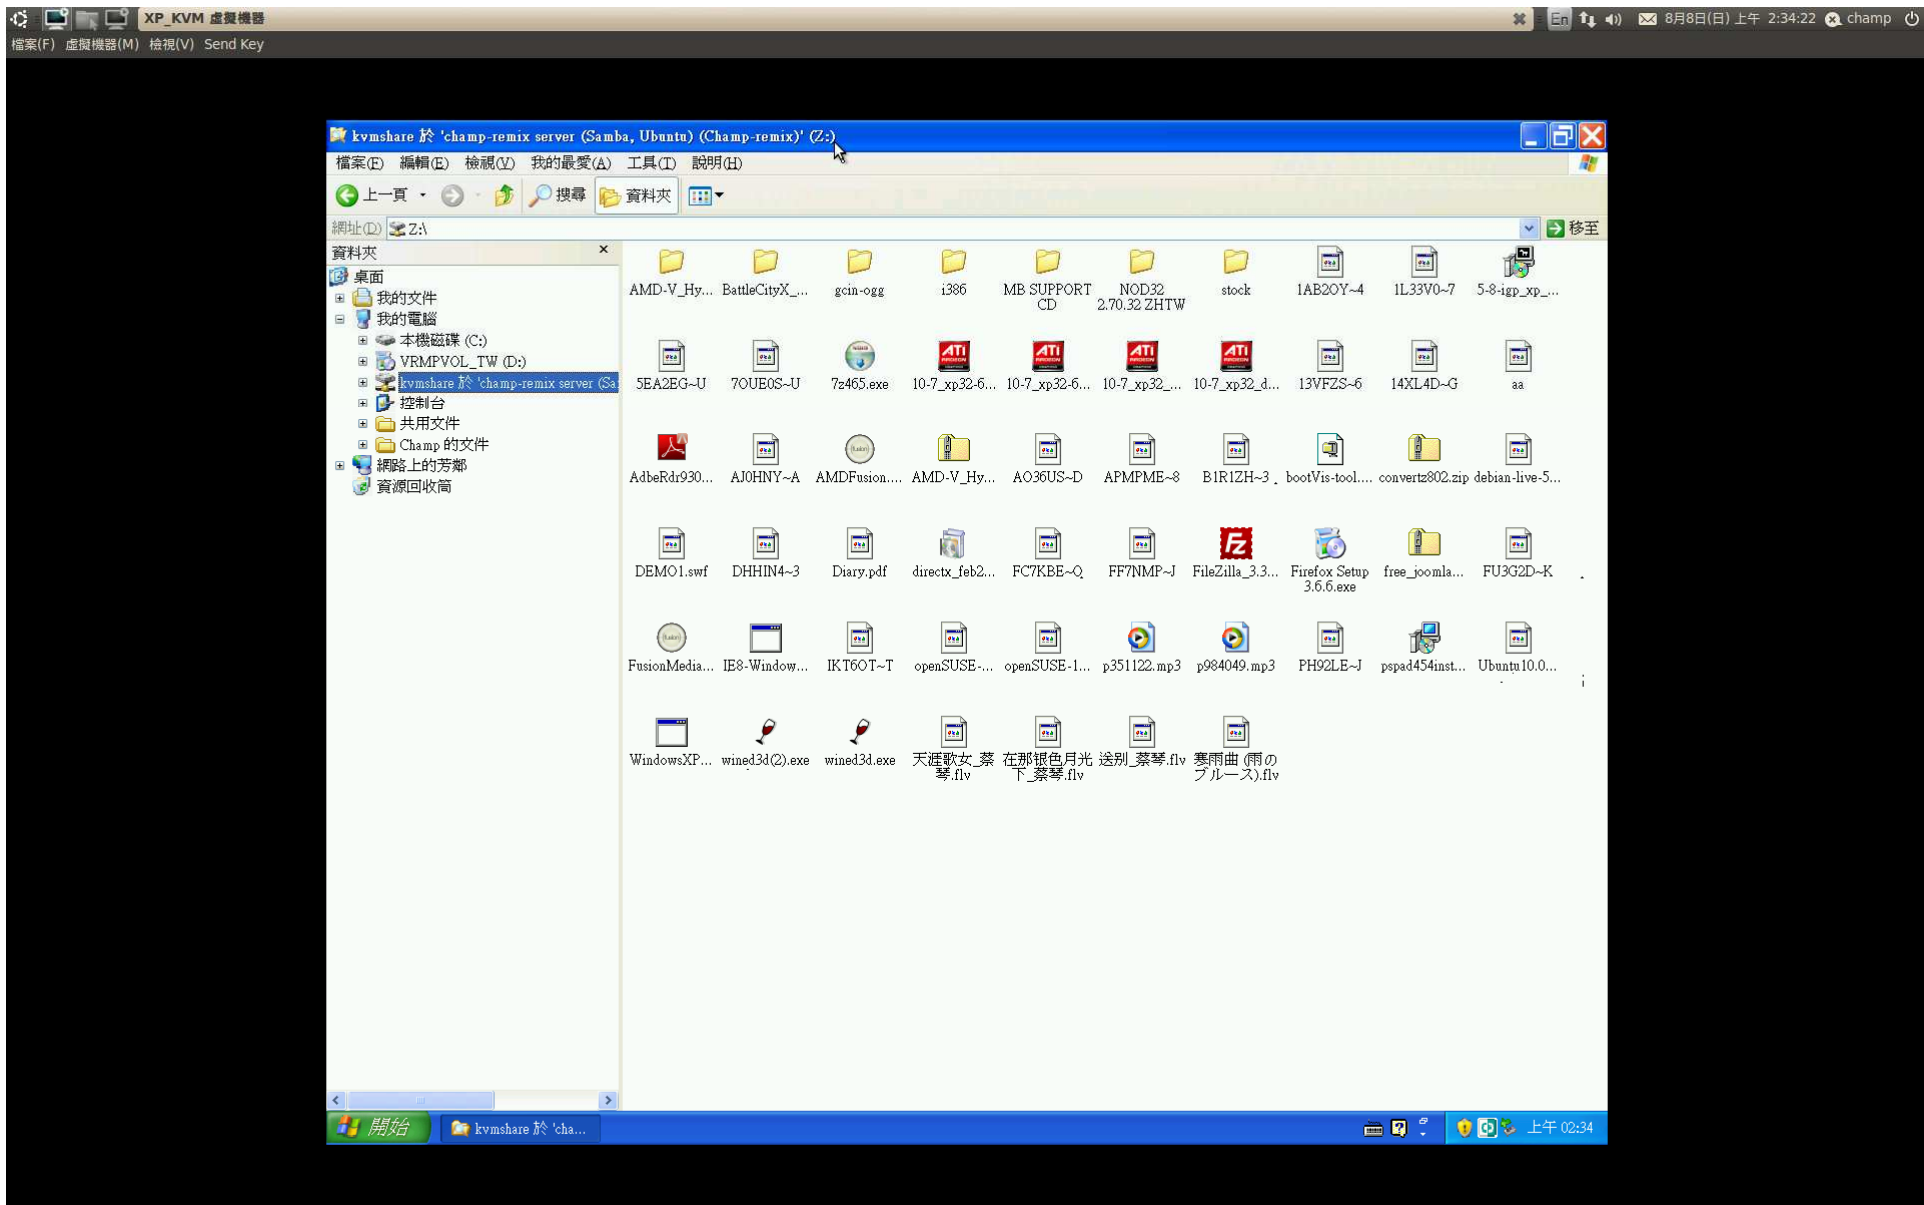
XP_KVM 虛擬機器
En 8月8日(日) 上午 2:34:22 champ
檔案(F) 虛擬機器(M) 檢視(V) Send Key

kvmshare 於 'champ-remix server (Samba, Ubuntu) (Champ-remix)' (Z:)
檔案(F) 編輯(E) 檢視(V) 我的最愛(A) 工具(T) 說明(H)
上一頁 搜尋 資料夾
網址(D) Z:\ 移至

資料夾
桌面
我的文件
我的電腦
本機磁碟 (C:)
VRMPVOL_TW (D:)
kvmshare 於 'champ-remix server (Sa
控制台
共用文件
Champ 的文件
網路上的芳鄰
資源回收筒

AMD-V_Hy...
BattleCityX_...
gcin-ogg
i386
MB SUPPORT CD
NOD32 2.70.32 ZHTW
stock
1AB2OY~4
1L33V0~7
5-8-igp_xp_...
5EA2EG~U
7OUE0S~U
7z465.exe
10-7_xp32-6...
10-7_xp32-6...
10-7_xp32_...
10-7_xp32_d...
13VFZS~6
14XL4D~G
aa
AdbeRdr930...
AJ0HNY~A
AMDFusion....
AMD-V_Hy...
AO36US~D
APMPME~8
B1R1ZH~3
bootVis-tool....
convertz802.zip
debian-live-5...
DEMO1.swf
DHHIN4~3
Diary.pdf
directx_feb2...
FC7KBE~Q
FF7NMP~J
FileZilla_3.3...
Firefox Setup 3.6.6.exe
free_joomla...
FU3G2D~K
FusionMedia...
IE8-Window...
IKT6OT~T
openSUSE-...
openSUSE-1...
p351122.mp3
p984049.mp3
PH92LE~J
pspad454inst...
Ubuntu10.0...
WindowsXP...
wined3d(2).exe
wined3d.exe
天涯歌女_蔡琴.flv
在那銀色月光下_蔡琴.flv
送別_蔡琴.flv
寒雨曲 (雨のブルース).flv

開始
kvmshare 於 'cha...
上午 02:34